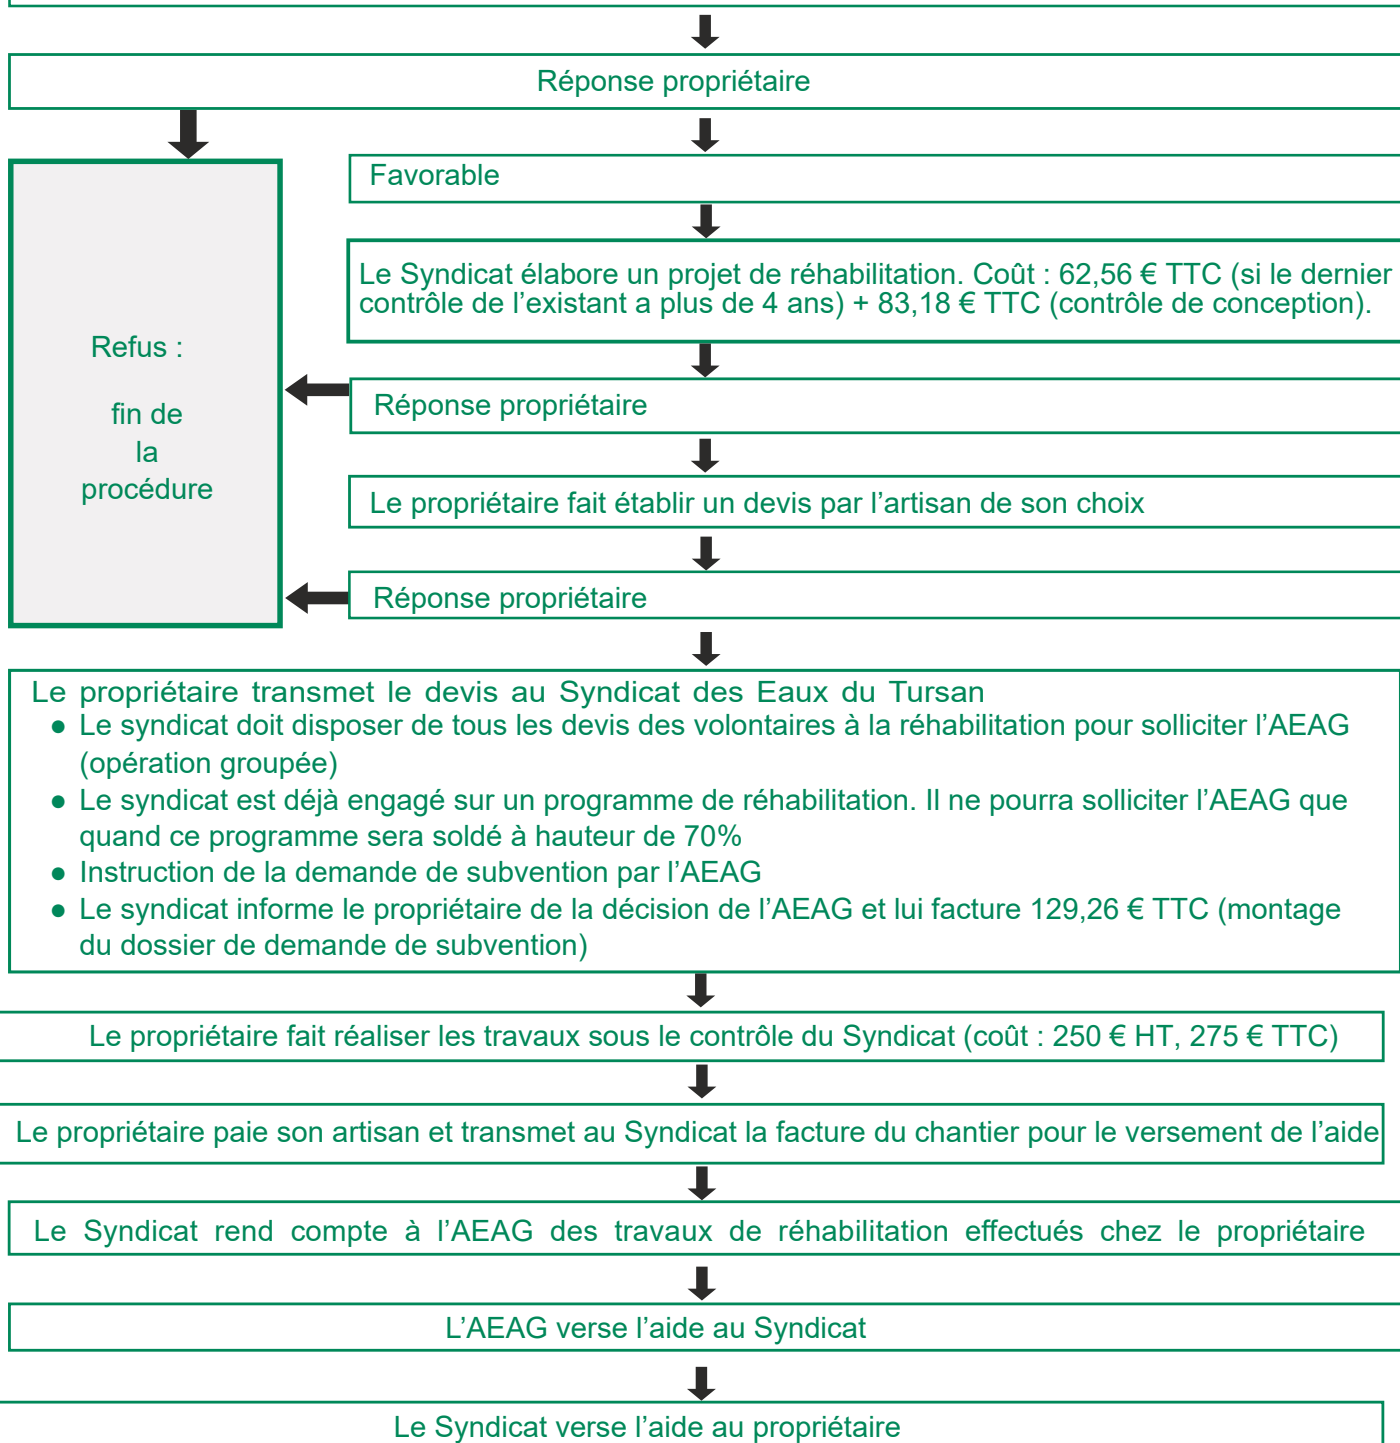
Réponse propriétaire

Refus :

fin de
la
procédure

Favorable

Le Syndicat élabore un projet de réhabilitation. Coût : 62,56 € TTC (si le dernier contrôle de l’existant a plus de 4 ans) + 83,18 € TTC (contrôle de conception).

Réponse propriétaire

Le propriétaire fait établir un devis par l’artisan de son choix

Réponse propriétaire

Le propriétaire transmet le devis au Syndicat des Eaux du Tursan
- Le syndicat doit disposer de tous les devis des volontaires à la réhabilitation pour solliciter l’AEAG (opération groupée)
- Le syndicat est déjà engagé sur un programme de réhabilitation. Il ne pourra solliciter l’AEAG que quand ce programme sera soldé à hauteur de 70%
- Instruction de la demande de subvention par l’AEAG
- Le syndicat informe le propriétaire de la décision de l’AEAG et lui facture 129,26 € TTC (montage du dossier de demande de subvention)

Le propriétaire fait réaliser les travaux sous le contrôle du Syndicat (coût : 250 € HT, 275 € TTC)

Le propriétaire paie son artisan et transmet au Syndicat la facture du chantier pour le versement de l’aide

Le Syndicat rend compte à l’AEAG des travaux de réhabilitation effectués chez le propriétaire

L’AEAG verse l’aide au Syndicat

Le Syndicat verse l’aide au propriétaire